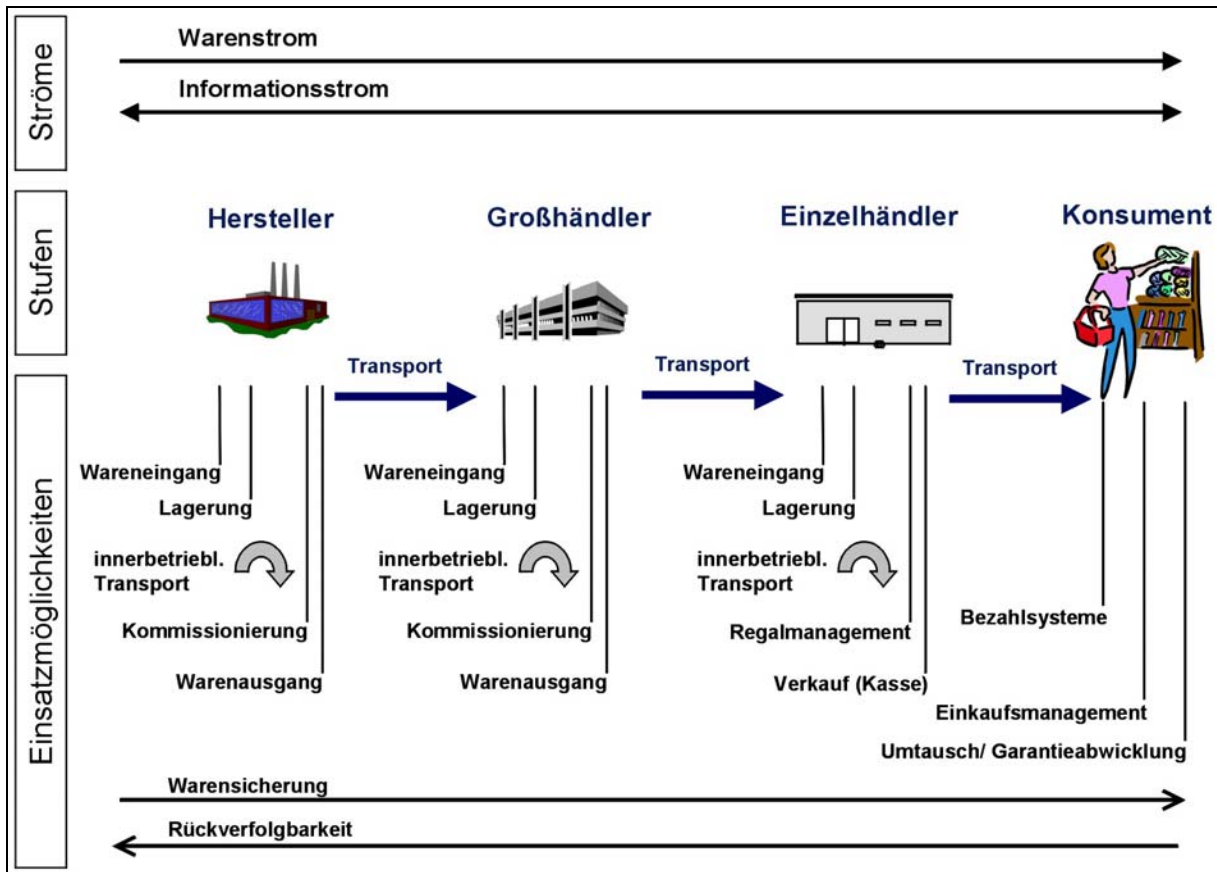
Ströme

Warenstrom

Informationsstrom

Stufen

Hersteller

Großhändler

Einzelhändler

Konsument

Einsatzmöglichkeiten

Transport

Transport

Transport

Wareneingang

Lagerung

innerbetriebl. Transport

Kommissionierung

Warenausgang

Wareneingang

Lagerung

innerbetriebl. Transport

Kommissionierung

Warenausgang

Wareneingang

Lagerung

innerbetriebl. Transport

Regalmanagement

Verkauf (Kasse)

Bezahlsysteme

Einkaufsmanagement

Umtausch/ Garantieabwicklung

Warensicherung

Rückverfolgbarkeit